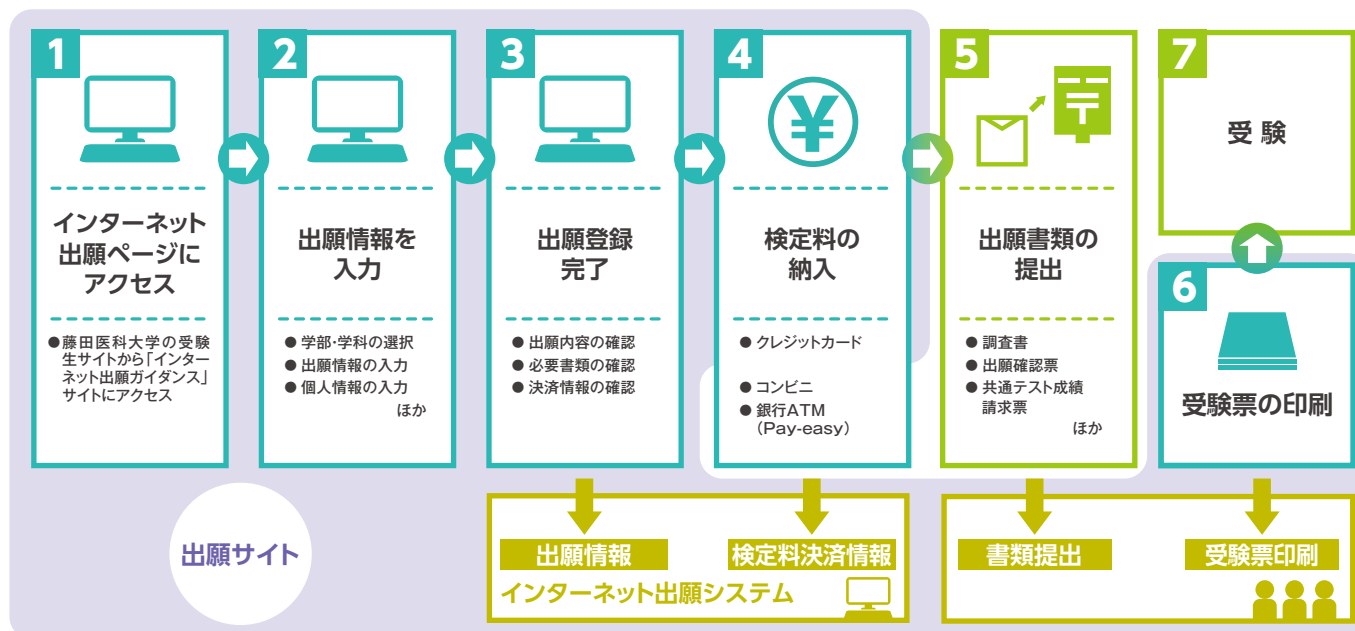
1

インターネット出願ページにアクセス

●藤田医科大学の受験生サイトから「インターネット出願ガイダンス」サイトにアクセス

2

出願情報を入力

● 学部·学科の選択
● 出願情報の入力
● 個人情報の入力
ほか

3

出願登録完了

● 出願内容の確認
● 必要書類の確認
● 決済情報の確認

4

¥

検定料の納入

● クレジットカード
● コンビニ
● 銀行ATM (Pay-easy)

5

〒

出願書類の提出

● 調査書
● 出願確認票
● 共通テスト成績請求票
ほか

7

受験

6

受験票の印刷

出願サイト

出願情報

検定料決済情報

インターネット出願システム

書類提出

受験票印刷